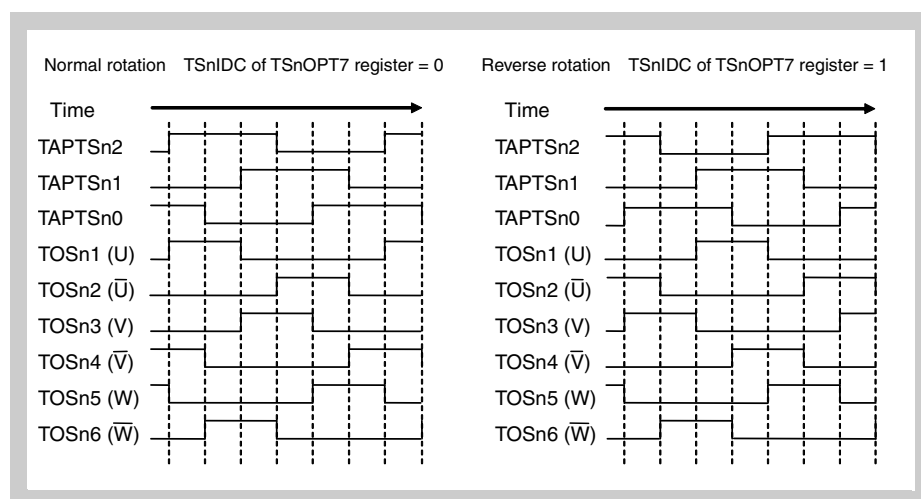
Normal rotation TSnIDC of TSnOPT7 register = 0

Time

TAPTSn2

TAPTSn1

TAPTSn0

TOSn1 (U)

TOSn2 ($\overline{U}$)

TOSn3 (V)

TOSn4 ($\overline{V}$)

TOSn5 (W)

TOSn6 ($\overline{W}$)

Reverse rotation TSnIDC of TSnOPT7 register = 1

Time

TAPTSn2

TAPTSn1

TAPTSn0

TOSn1 (U)

TOSn2 ($\overline{U}$)

TOSn3 (V)

TOSn4 ($\overline{V}$)

TOSn5 (W)

TOSn6 ($\overline{W}$)